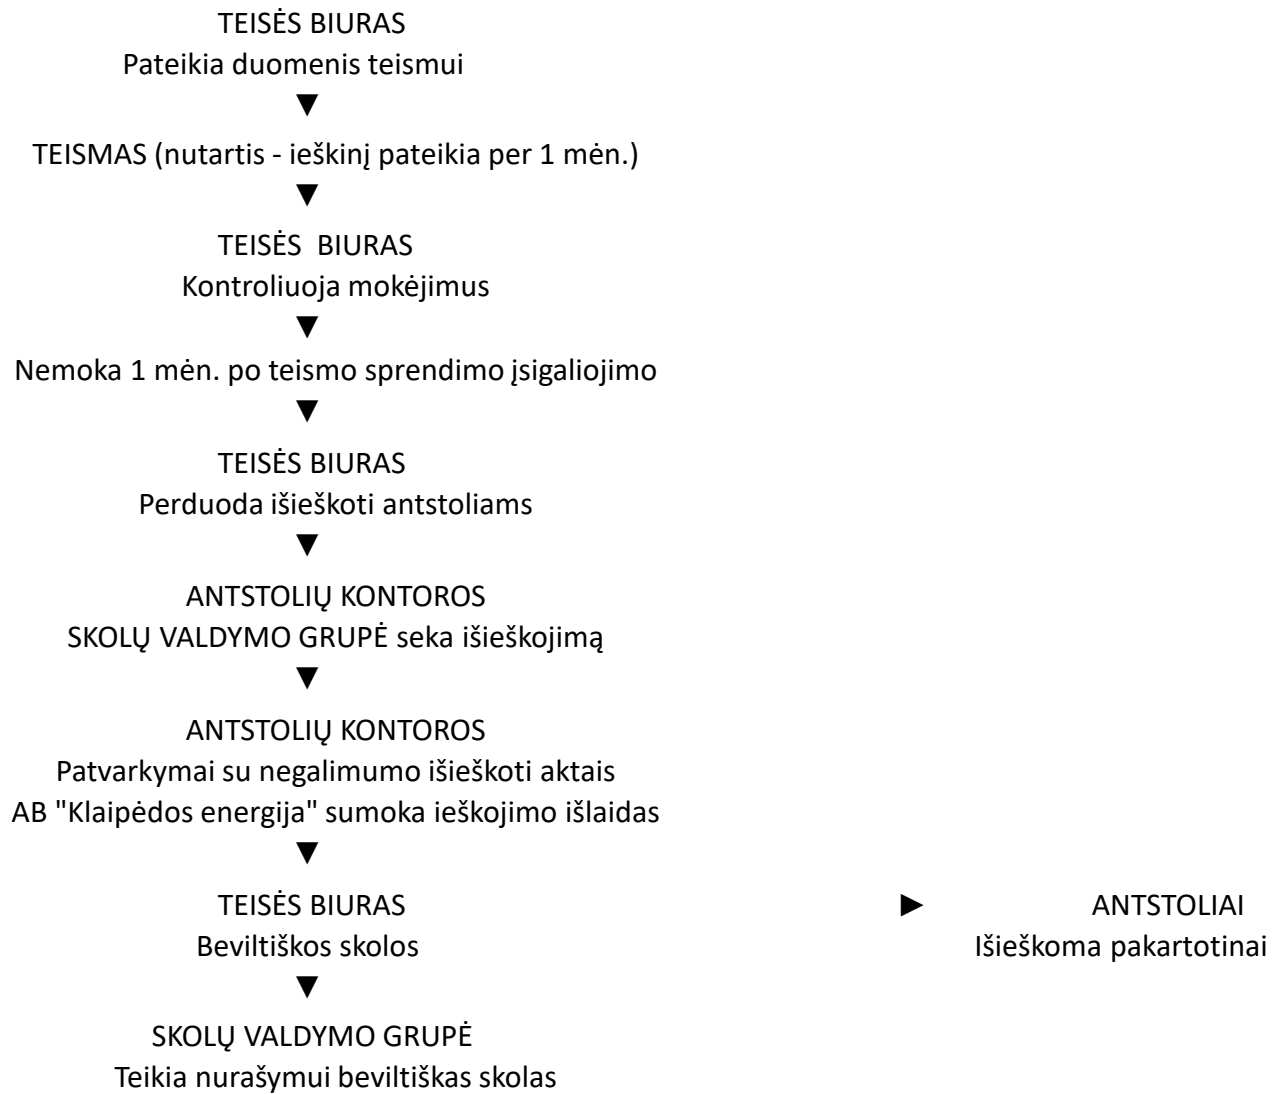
TEISĖS BIURAS
Pateikia duomenis teismui
▼
TEISMAS (nutartis - ieškinį pateikia per 1 mėn.)
▼
TEISĖS BIURAS
Kontroliuoja mokėjimus
▼
Nemoka 1 mėn. po teismo sprendimo įsigaliojimo
▼
TEISĖS BIURAS
Perduoda išieškoti antstoliams
▼
ANTSTOLIŲ KONTOROS
SKOLŲ VALDYMO GRUPĖ seka išieškojimą
▼
ANTSTOLIŲ KONTOROS
Patvarkymai su negalimumo išieškoti aktais
AB "Klaipėdos energija" sumoka ieškojimo išlaidas
▼
TEISĖS BIURAS
Beviltiškos skolos
▼
SKOLŲ VALDYMO GRUPĖ
Teikia nurašymui beviltiškas skolas

► ANTSTOLIAI
Išieškoma pakartotinai